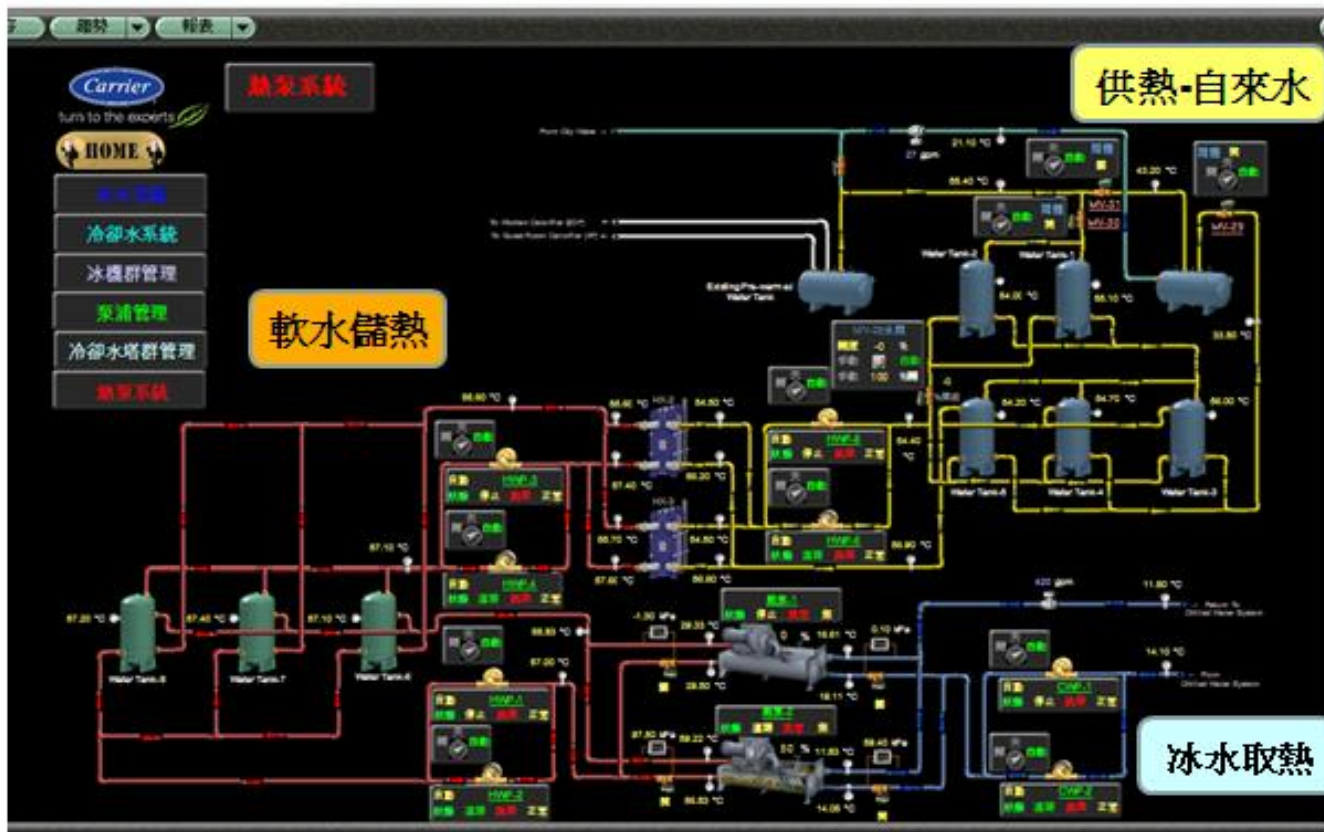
趨勢 報表

Carrier
turn to the experts

熱泵系統

HOME

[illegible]

冷卻水系統

冰機群管理

泵浦管理

冷卻水塔群管理

熱泵系統

供熱-自來水

軟水儲熱

冰水取熱

27 gpm
21.10 °C
55.40 °C
43.20 °C
MV-31
MV-32
MV-29
Water Tank-2
Water Tank-1
54.00 °C
55.10 °C
33.80 °C
Existing Pre-warmed Water Tank
Water Tank-5
Water Tank-4
Water Tank-3
54.20 °C
54.70 °C
55.00 °C
55.60 °C
56.60 °C
54.60 °C
56.20 °C
57.40 °C
56.70 °C
54.50 °C
56.90 °C
57.60 °C
56.80 °C
57.10 °C
57.20 °C
57.40 °C
57.10 °C
Water Tank-8
Water Tank-7
Water Tank-6
HWP-3
HWP-5
HWP-4
HWP-6
HWP-1
HWP-2
CWP-1
CWP-2
420 gpm
11.80 °C
14.10 °C
Return To Chilled Water System
From Chilled Water System
熱泵-1
熱泵-2
-1.30 kPa
0.10 kPa
57.80 kPa
59.40 kPa
18.61 °C
18.11 °C
11.83 °C
14.06 °C
57.00 °C
56.83 °C
自動
狀態
停止
故障
正常